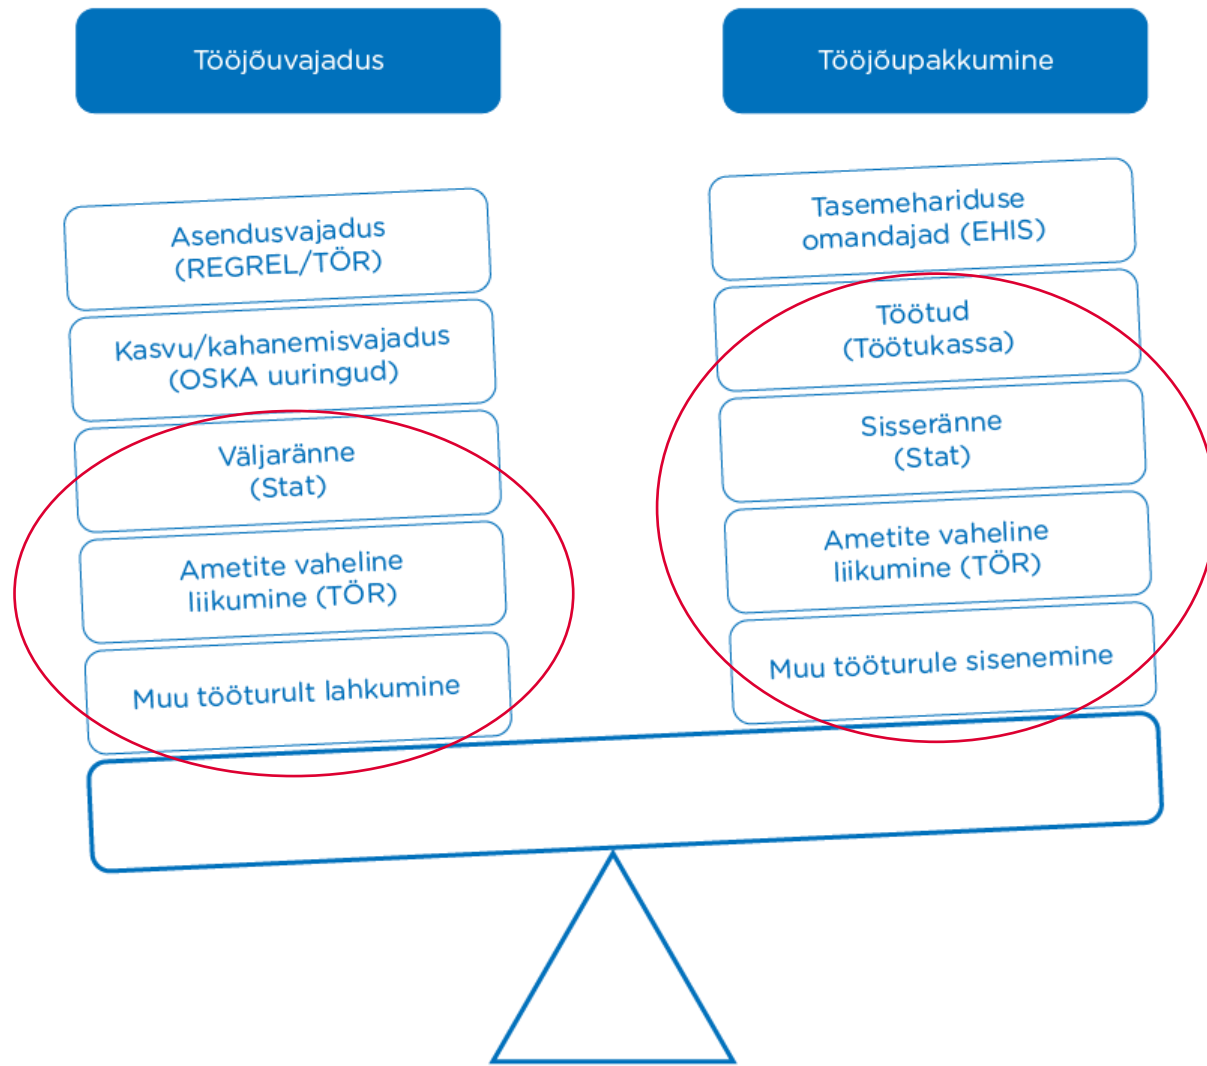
Tööjõuvajadus

Asendusvajadus (REGREL/TÖR)

Kasvu/kahanemisvajadus (OSKA uuringud)

Väljaränne (Stat)

Ametite vaheline liikumine (TÖR)

Muu tööturult lahkumine

Tööjõupakkumine

Tasemehariduse omandajad (EHIS)

Töötud (Töötukassa)

Sisseränne (Stat)

Ametite vaheline liikumine (TÖR)

Muu tööturule sisenemine